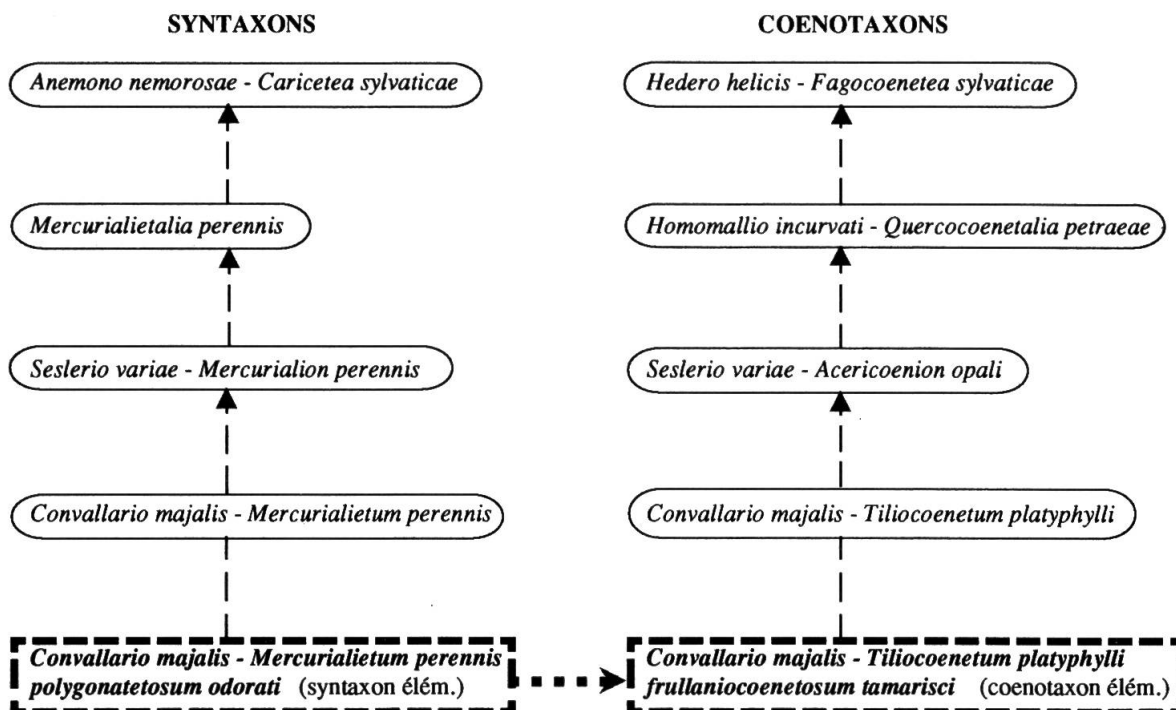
SYNTAXONS

Anemono nemorosae - Caricetea sylvaticae

Mercurialietalia perennis

Seslerio variae - Mercurialion perennis

Convallario majalis - Mercurialietum perennis

Convallario majalis - Mercurialietum perennis polygonatetosum odorati (syntaxon élém.)

COENOTAXONS

Hedero helicis - Fagocoenetea sylvaticae

Homomallio incurvati - Quercocoenetalia petraeae

Seslerio variae - Acericoenion opali

Convallario majalis - Tiliocoenetum platyphylli

Convallario majalis - Tiliocoenetum platyphylli frullaniocoenetosum tamarisci (coenotaxon élém.)